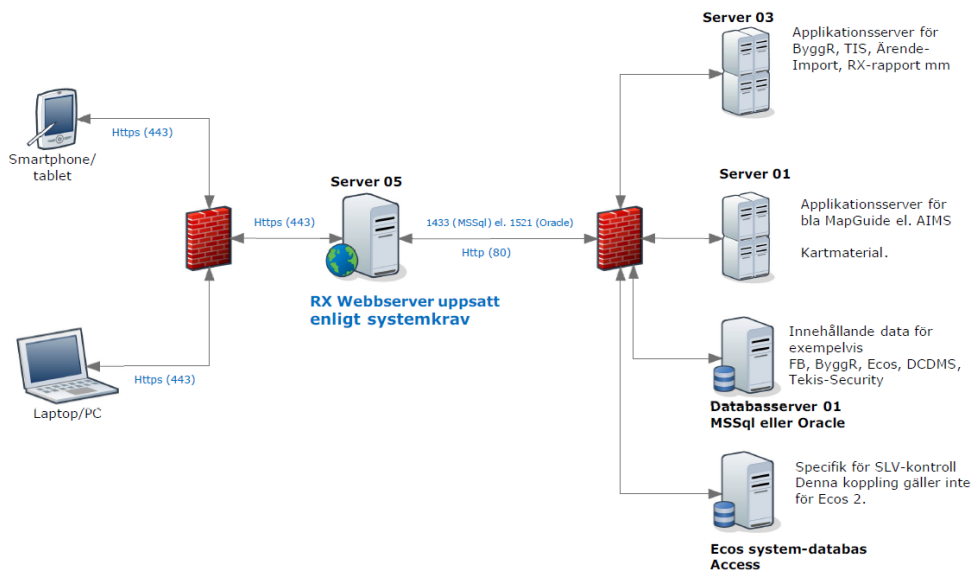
Server 03

Applikationsserver för ByggR, TIS, Ärende-Import, RX-rapport mm

Https (443)

Smartphone/ tablet

Server 01

Server 05

Applikationsserver för bla MapGuide el. AIMS

Https (443)

1433 (MSSql) el. 1521 (Oracle)

Kartmaterial.

Http (80)

RX Webbserver uppsatt enligt systemkrav

Innehållande data för exempelvis FB, ByggR, Ecos, DCDMS, Tekis-Security

Https (443)

Laptop/PC

Databasserver 01 MSSql eller Oracle

Specifik för SLV-kontroll Denna koppling gäller inte för Ecos 2.

Ecos system-databas Access